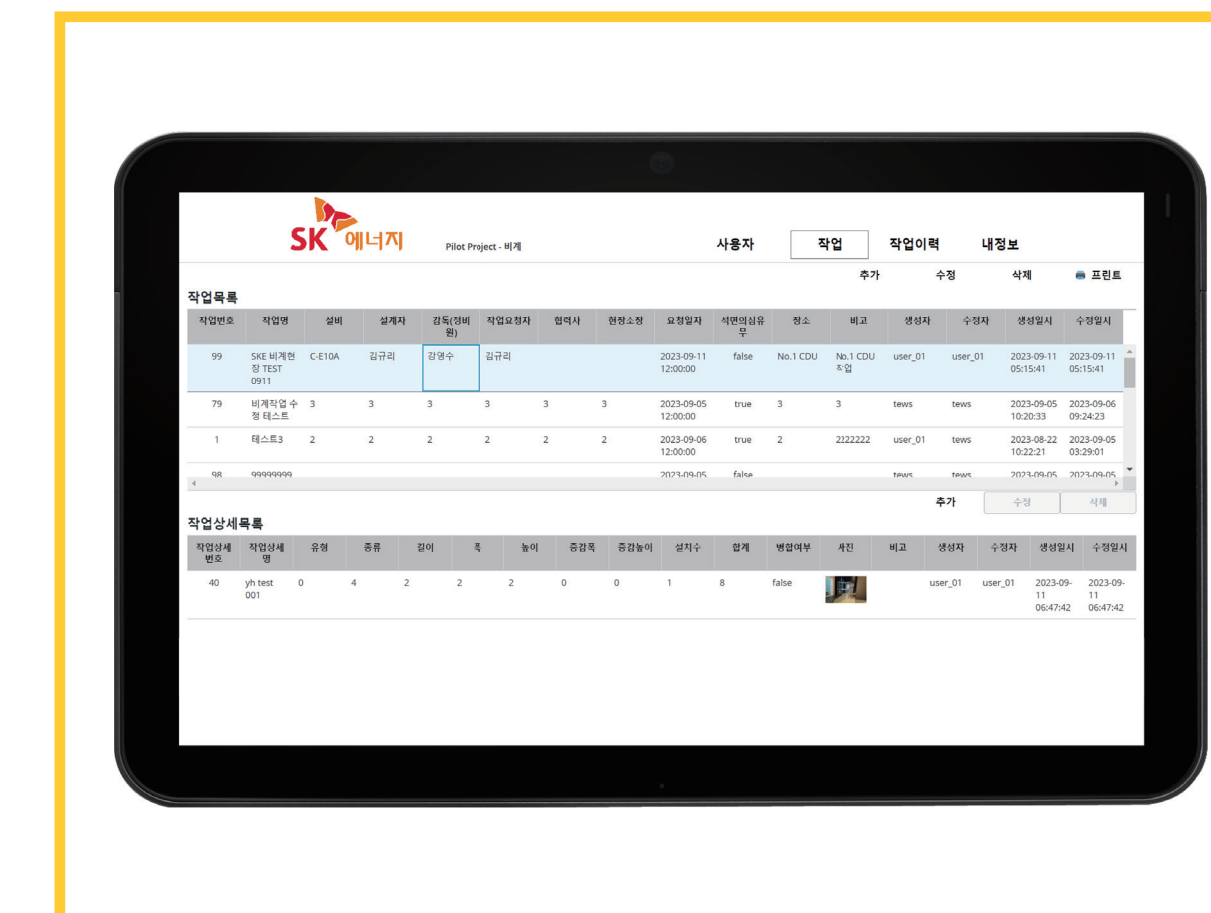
SK 에너지 Pilot Project - 비계

사용자 작업 작업이력 내정보

추가 수정 삭제 프린트

작업목록

| 작업번호 | 작업명 | 설비 | 설계자 | 감독(정비원) | 작업요청자 | 협력사 | 현장소장 | 요청일자 | 석면의심유무 | 장소 | 비고 | 생성자 | 수정자 | 생성일시 | 수정일시 |
|---|---|---|---|---|---|---|---|---|---|---|---|---|---|---|---|
| 99 | SKE 비계현장 TEST 0911 | C-E10A | 김규리 | 강영수 | 김규리 | | | 2023-09-11 12:00:00 | false | No.1 CDU | No.1 CDU 작업 | user_01 | user_01 | 2023-09-11 05:15:41 | 2023-09-11 05:15:41 |
| 79 | 비계작업 수정 테스트 | 3 | 3 | 3 | 3 | 3 | 3 | 2023-09-05 12:00:00 | true | 3 | 3 | tews | tews | 2023-09-05 10:20:33 | 2023-09-06 09:24:23 |
| 1 | 테스트3 | 2 | 2 | 2 | 2 | 2 | 2 | 2023-09-06 12:00:00 | true | 2 | 2222222 | user_01 | tews | 2023-08-22 10:22:21 | 2023-09-05 03:29:01 |
| 98 | 99999999 | | | | | | | 2023-09-05 | false | | | tews | tews | 2023-09-05 | 2023-09-05 |

추가 수정 삭제

작업상세목록

| 작업상세번호 | 작업상세명 | 유형 | 종류 | 길이 | 폭 | 높이 | 증감폭 | 증감높이 | 설치수 | 합계 | 병합여부 | 사진 | 비고 | 생성자 | 수정자 | 생성일시 | 수정일시 |
|---|---|---|---|---|---|---|---|---|---|---|---|---|---|---|---|---|---|
| 40 | yh test 001 | 0 | 4 | 2 | 2 | 2 | 0 | 0 | 1 | 8 | false | | | user_01 | user_01 | 2023-09-11 06:47:42 | 2023-09-11 06:47:42 |